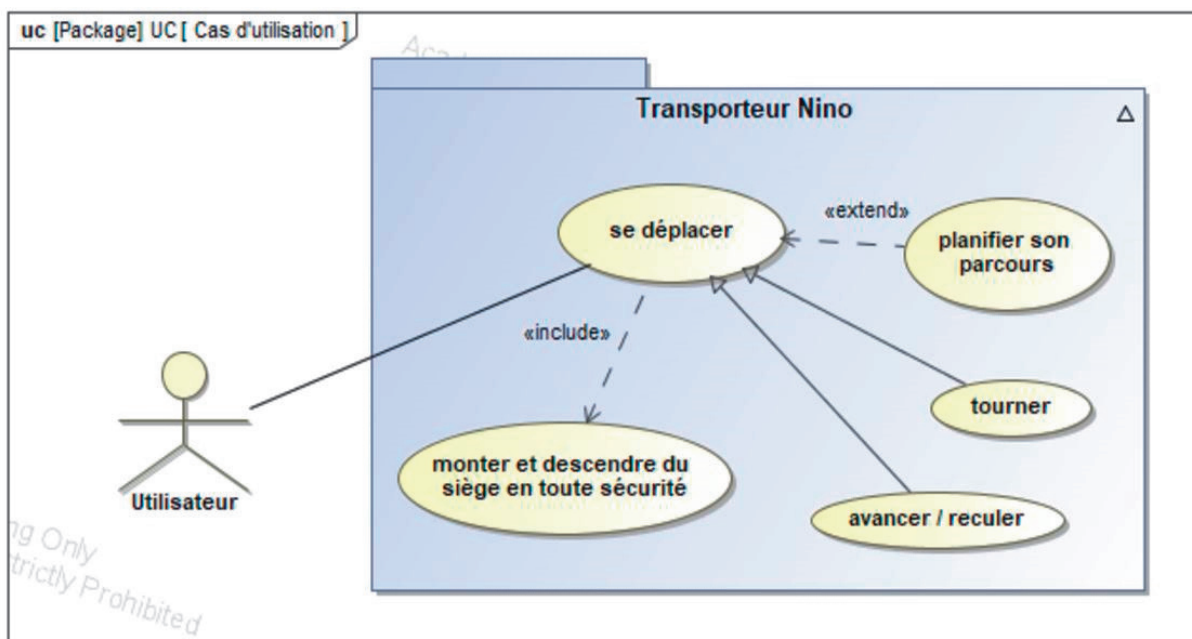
uc [Package] UC [ Cas d'utilisation ]

Aca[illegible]

Transporteur Nino

se déplacer

«extend»

planifier son parcours

«include»

tourner

monter et descendre du siège en toute sécurité

avancer / reculer

Utilisateur

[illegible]ng Only
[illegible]trictly Prohibited